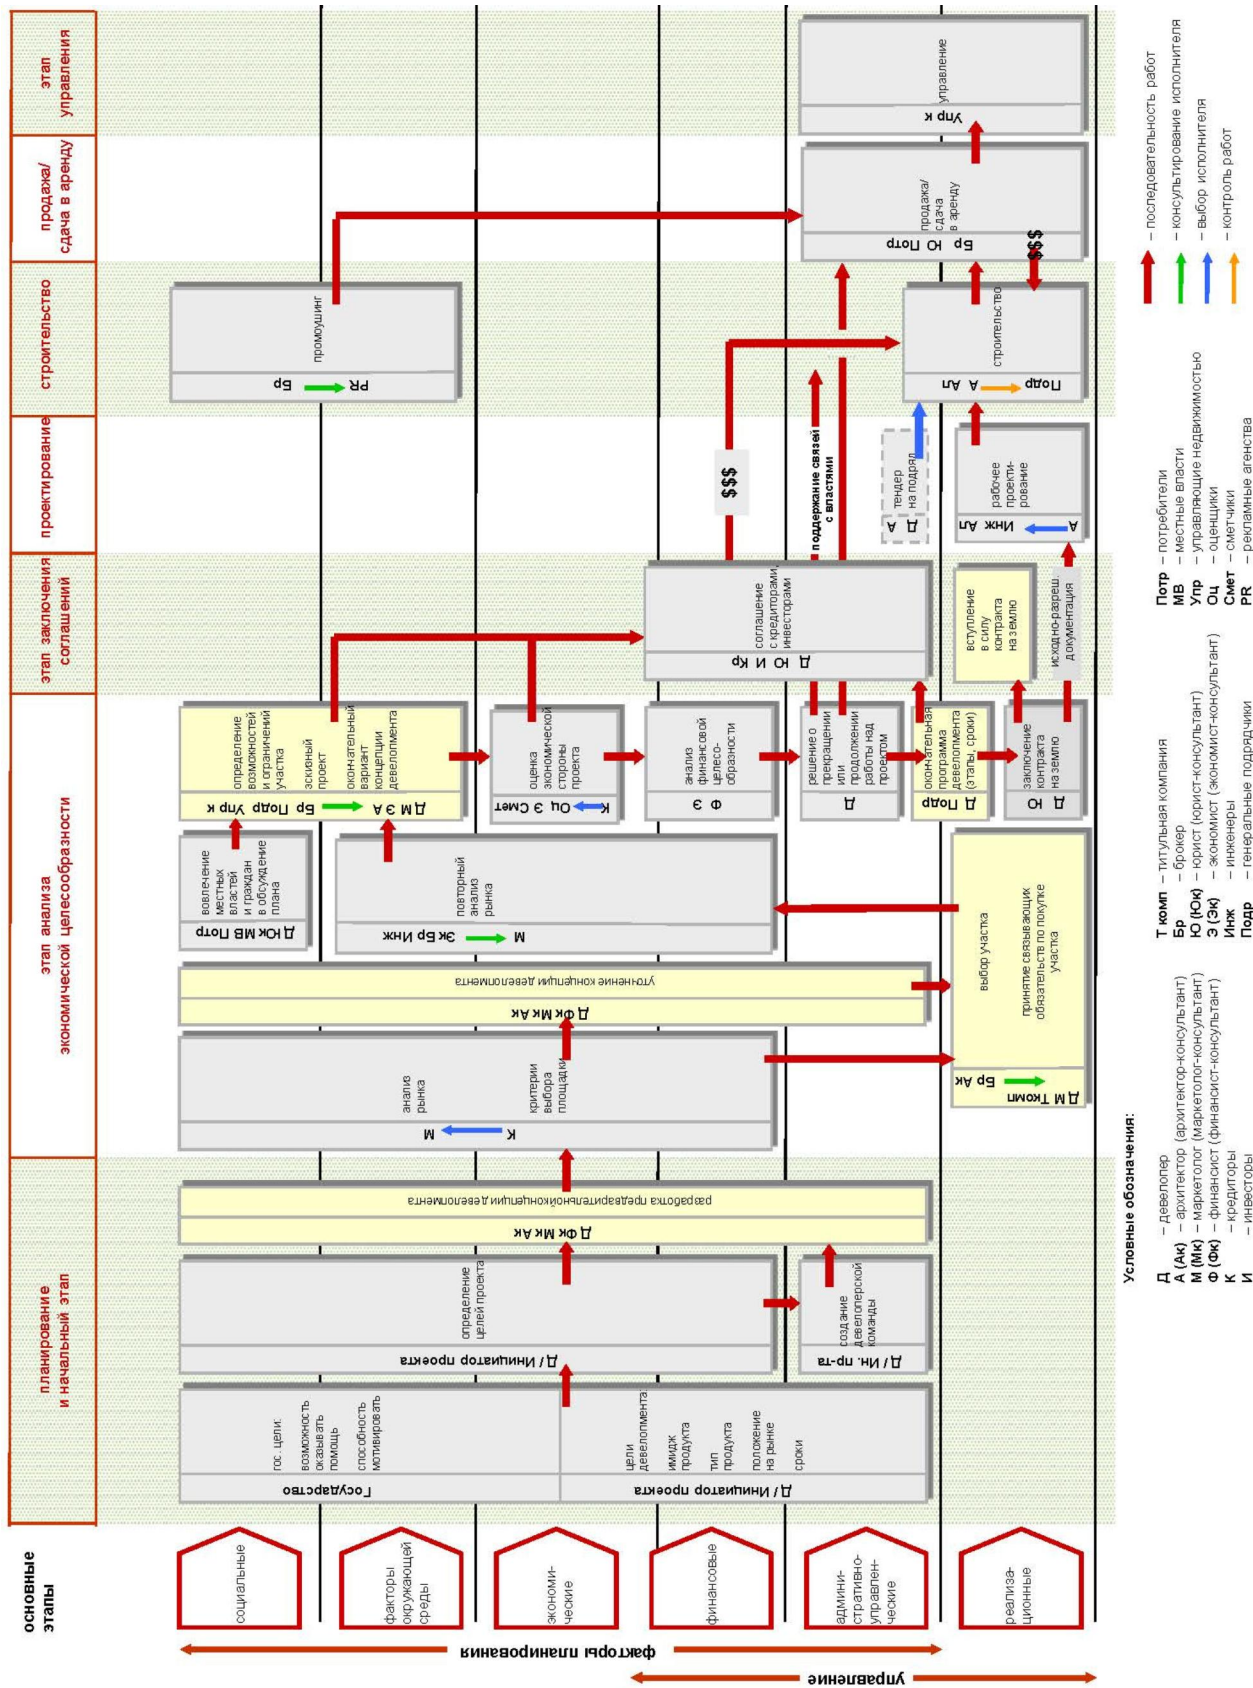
основные этапы

планирование и начальный этап

этап анализа экономической целесообразности

этап заключения соглашений

проектирование

строительство

продажа/ сдача в аренду

этап управления

социальные

факторы окружающей среды

экономические

финансовые

административно-управленческие

реализационные

факторы планирования

управление

Государство
гос. цели:
возможность оказывать помощь
способность мотивировать

Д / Инициатор проекта
цели девелопмента
имидж продукта
тип продукта
положение на рынке
сроки

Д / Инициатор проекта
определение целей проекта

Д / Ин. пр-па
создание девелоперской команды

Д Фк Мк Ак
разработка предварительнойконцепции девелопмента

К М
анализ рынка
критерии выбора площадки

Д Фк Мк Ак
уточнение концепции девелопмента

Д М Ткомп Бр Ак
выбор участка
принятие связывающих обязательств по покупке участка

М Эк Бр Инж
повторный анализ рынка

Д Юк МВ Потр
вовлечение местных властей и граждан в обсуждение плана

Д М Э А Бр Подр Упр к
определение возможностей и ограничений участка
эскизный проект
окончательный вариант концепции девелопмента

К Оц Э Смет
оценка экономической стороны проекта

Ф Э
анализ финансовой целесообразности

Д
решение о прекращении или продолжении работы над проектом

Д Подр
окончательная программа девелопмента (этапы, сроки)

Д Ю
заключение контракта на землю

Д Ю И Кр
соглашение с кредиторами, инвесторами

вступление в силу контракта на землю

исходно-разреш документация

$$$

поддержание связей с властями

Д А
тендер на подряд

А Инж Ар
рабочее проектирование

PR Бр
промоушинг

Подр А Ар
строительство

$$$

Потр Ю Бр
продажа/ сдача в аренду

Упр к
управление

Условные обозначения:
Д – девелопер
А (Ак) – архитектор (архитектор-консультант)
М (Мк) – маркетолог (маркетолог-консультант)
Ф (Фк) – финансист (финансист-консультант)
К – кредиторы
И – инвесторы

Т комп – титульная компания
Бр – брокер
Ю (Юк) – юрист (юрист-консультант)
Э (Эк) – экономист (экономист-консультант)
Инж – инженеры
Подр – генеральные подрядчики

Потр – потребители
МВ – местные власти
Упр – управляющие недвижимостью
Оц – оценщики
Смет – сметчики
PR – рекламные агентства

– последовательность работ
– консультирование исполнителя
– выбор исполнителя
– контроль работ